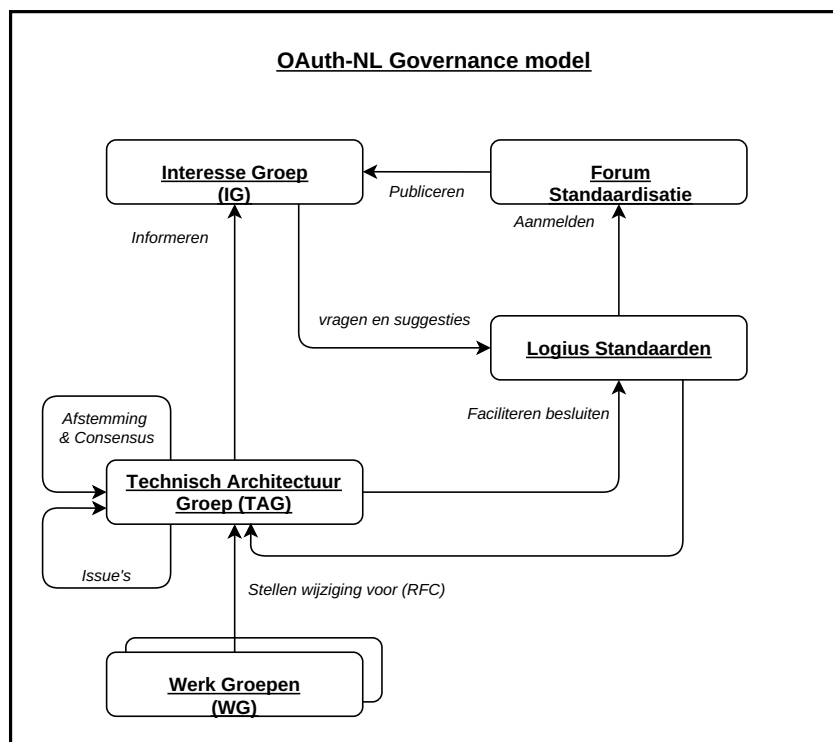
OAuth-NL Governance model

Interesse Groep (IG)

Publiceren

Forum Standaardisatie

Aanmelden

Informeren

vragen en suggesties

Logius Standaarden

Afstemming & Consensus

Faciliteren besluiten

Technisch Architectuur Groep (TAG)

Issue's

Stellen wijziging voor (RFC)

Werk Groepen (WG)